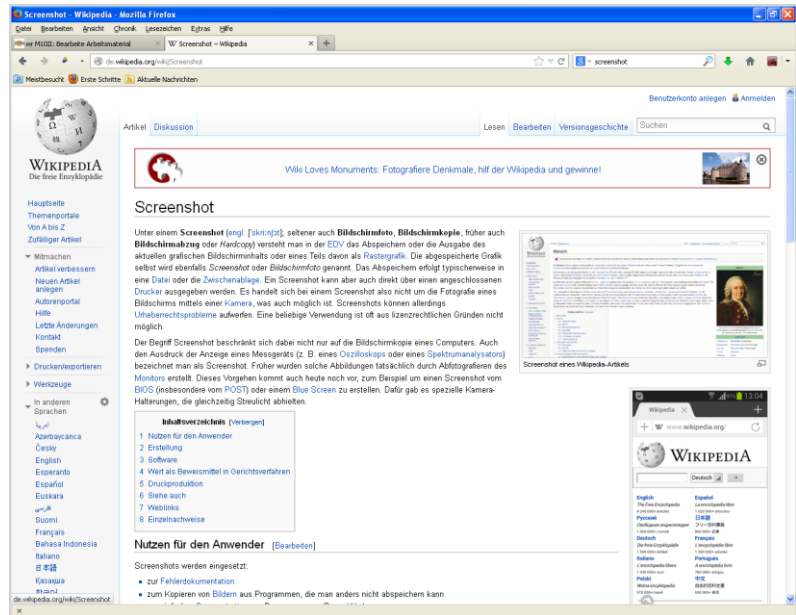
Screenshot - Wikipedia - Mozilla Firefox

Datei Bearbeiten Ansicht Chronik Lesezeichen Extras Hilfe

wr MIOII: Bearbeite Arbeitsmaterial | W Screenshot – Wikipedia | +

de.wikipedia.org/wiki/Screenshot | screenshot

Meistbesucht Erste Schritte Aktuelle Nachrichten

Benutzerkonto anlegen Anmelden

Artikel Diskussion | Lesen Bearbeiten Versionsgeschichte | Suchen

WIKIPEDIA
Die freie Enzyklopädie

Wiki Loves Monuments: Fotografiere Denkmale, hilf der Wikipedia und gewinne!

Hauptseite
Themenportale
Von A bis Z
Zufälliger Artikel

Mitmachen
Artikel verbessern
Neuen Artikel anlegen
Autorenportal
Hilfe
Letzte Änderungen
Kontakt
Spenden

Drucken/exportieren

Werkzeuge

In anderen Sprachen
العربية
Azərbaycanca
Česky
English
Esperanto
Español
Euskara
فارسی
Suomi
Français
Bahasa Indonesia
Italiano
日本語
Қазақша
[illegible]

Screenshot

Unter einem Screenshot (engl. [ˈskriːnʃɔt]; seltener auch Bildschirmfoto, Bildschirmkopie, früher auch Bildschirmabzug oder Hardcopy) versteht man in der EDV das Abspeichern oder die Ausgabe des aktuellen grafischen Bildschirminhalts oder eines Teils davon als Rastergrafik. Die abgespeicherte Grafik selbst wird ebenfalls Screenshot oder Bildschirmfoto genannt. Das Abspeichern erfolgt typischerweise in eine Datei oder die Zwischenablage. Ein Screenshot kann aber auch direkt über einen angeschlossenen Drucker ausgegeben werden. Es handelt sich bei einem Screenshot also nicht um die Fotografie eines Bildschirms mittels einer Kamera, was auch möglich ist. Screenshots können allerdings Urheberrechtsprobleme aufwerfen. Eine beliebige Verwendung ist oft aus lizenzrechtlichen Gründen nicht möglich.

Der Begriff Screenshot beschränkt sich dabei nicht nur auf die Bildschirmkopie eines Computers. Auch den Ausdruck der Anzeige eines Messgeräts (z. B. eines Oszilloskops oder eines Spektrumanalysators) bezeichnet man als Screenshot. Früher wurden solche Abbildungen tatsächlich durch Abfotografieren des Monitors erstellt. Dieses Vorgehen kommt auch heute noch vor, zum Beispiel um einen Screenshot vom BIOS (insbesondere vom POST) oder einem Blue Screen zu erstellen. Dafür gab es spezielle Kamera-Halterungen, die gleichzeitig Streulicht abhielten.

Screenshot eines Wikipedia-Artikels

Inhaltsverzeichnis [Verbergen]
1 Nutzen für den Anwender
2 Erstellung
3 Software
4 Wert als Beweismittel in Gerichtsverfahren
5 Druckproduktion
6 Siehe auch
7 Weblinks
8 Einzelnachweise

Nutzen für den Anwender [Bearbeiten]

Screenshots werden eingesetzt:
• zur Fehlerdokumentation
• zum Kopieren von Bildern aus Programmen, die man anders nicht abspeichern kann

13:04
Wikipedia
www.wikipedia.org/
WIKIPEDIA
Deutsch

de.wikipedia.org/wiki/Screenshot